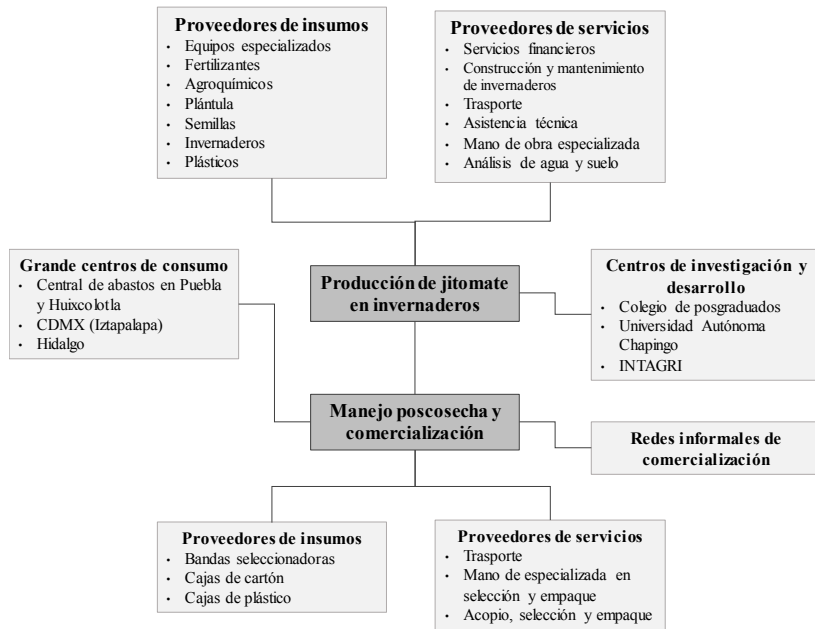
**Proveedores de insumos**
- Equipos especializados
- Fertilizantes
- Agroquímicos
- Plántula
- Semillas
- Invernaderos
- Plásticos

**Proveedores de servicios**
- Servicios financieros
- Construcción y mantenimiento de invernaderos
- Trasporte
- Asistencia técnica
- Mano de obra especializada
- Análisis de agua y suelo

**Grande centros de consumo**
- Central de abastos en Puebla y Huixcolotla
- CDMX (Iztapalapa)
- Hidalgo

**Producción de jitomate en invernaderos**

**Centros de investigación y desarrollo**
- Colegio de posgraduados
- Universidad Autónoma Chapingo
- INTAGRI

**Manejo poscosecha y comercialización**

**Redes informales de comercialización**

**Proveedores de insumos**
- Bandas seleccionadoras
- Cajas de cartón
- Cajas de plástico

**Proveedores de servicios**
- Trasporte
- Mano de especializada en selección y empaque
- Acopio, selección y empaque